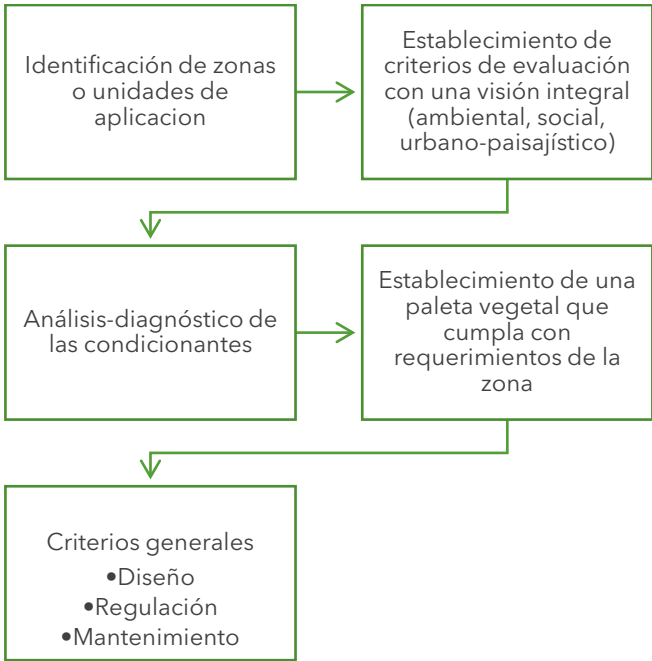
Identificación de zonas o unidades de aplicacion

Establecimiento de criterios de evaluación con una visión integral (ambiental, social, urbano-paisajístico)

Análisis-diagnóstico de las condicionantes

Establecimiento de una paleta vegetal que cumpla con requerimientos de la zona

Criterios generales
•Diseño
•Regulación
•Mantenimiento